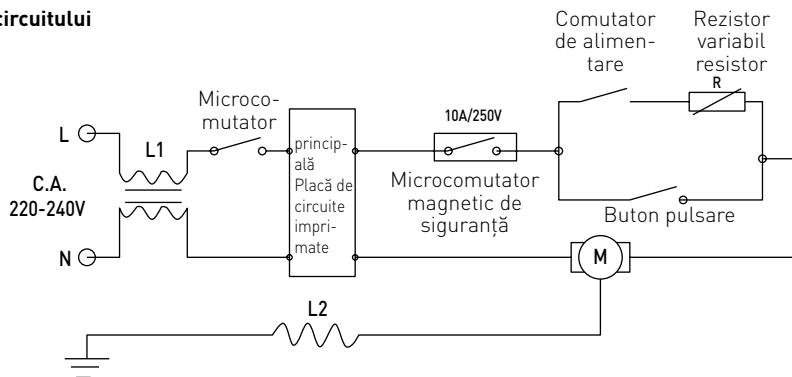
circuitului

Comutator de alimentare

Rezistor variabil resistor

R

Microcomutator

L

L1

principală Placă de circuite imprimate

10A/250V

C.A. 220-240V

Microcomutator magnetic de siguranță

Buton pulsare

N

M

L2